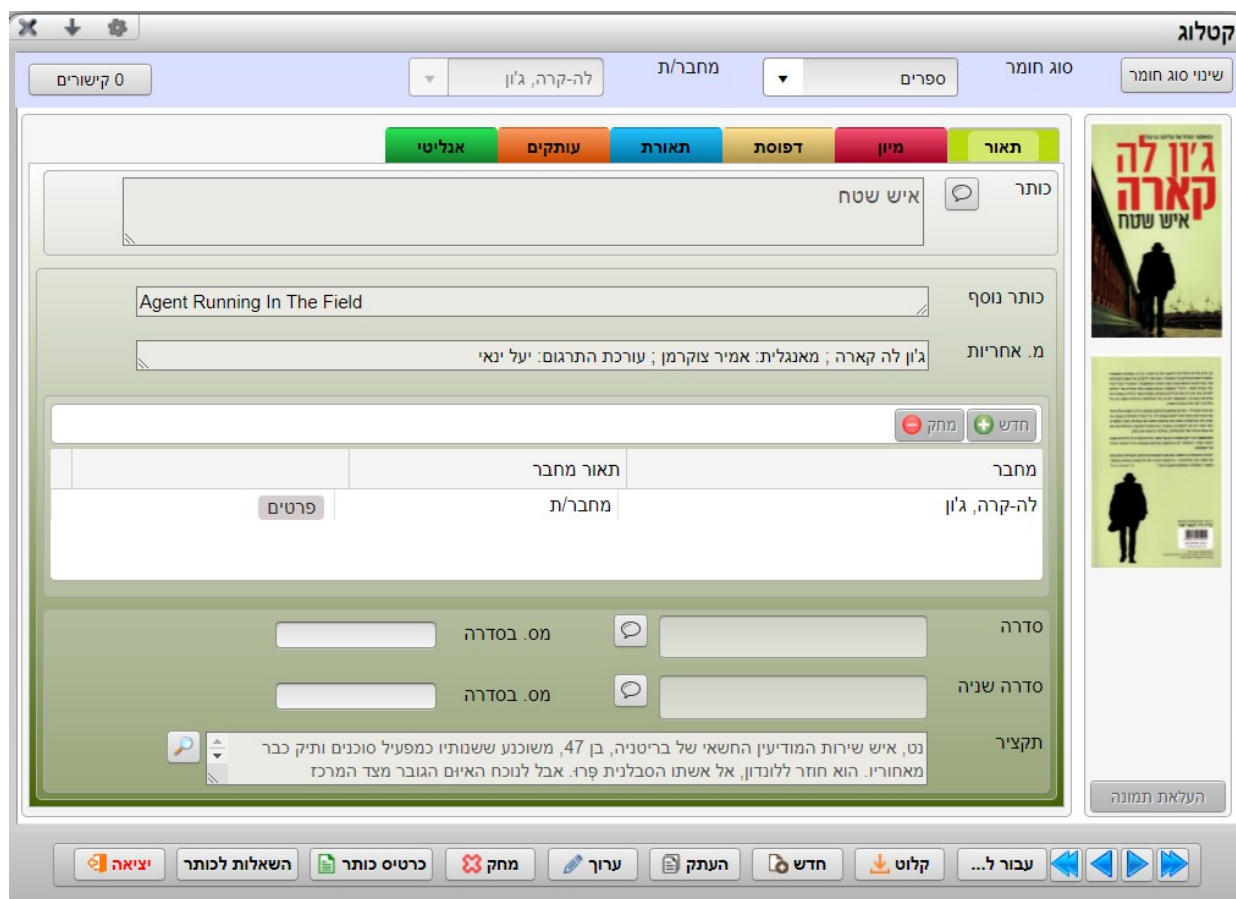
קטלוג

שינוי סוג חומר
סוג חומר
ספרים
מחבר/ת
לה-קרה, ג'ון
0 קישורים

ג'ון לה קארה
איש שטח

העלאת תמונה

תאור | מיון | דפוסת | תאורת | עותקים | אנליטי

כותר
איש שטח

כותר נוסף
Agent Running In The Field

מ. אחריות
ג'ון לה קארה ; מאנגלית: אמיר צוקרמן ; עורכת התרגום: יעל ינאי

חדש | מחק

| מחבר | תאור מחבר | |
|---|---|---|
| לה-קרה, ג'ון | מחבר/ת | פרטים |

סדרה
מס. בסדרה

סדרה שניה
מס. בסדרה

תקציר
נט, איש שירות המודיעין החשאי של בריטניה, בן 47, משוכנע ששנותיו כמפעיל סוכנים ותיק כבר מאחוריו. הוא חוזר ללונדון, אל אשתו הסבלנית פְּרוּ. אבל לנוכח האיום הגובר מצד המרכז

יציאה | השאלות לכותר | כרטיס כותר | מחק | ערוך | העתק | חדש | קלוט | עבור ל...